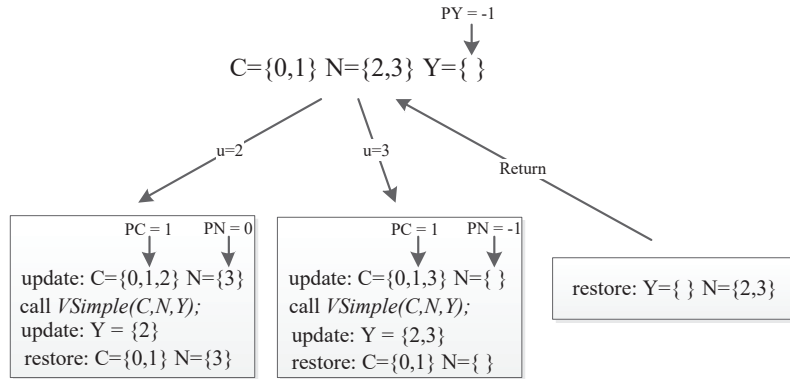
PY = -1

C={0,1} N={2,3} Y={ }

u=2

u=3

Return

PC = 1

PN = 0

update: C={0,1,2} N={3}
call *VSimple(C,N,Y);*
update: Y = {2}
restore: C={0,1} N={3}

PC = 1

PN = -1

update: C={0,1,3} N={ }
call *VSimple(C,N,Y);*
update: Y = {2,3}
restore: C={0,1} N={ }

restore: Y={ } N={2,3}